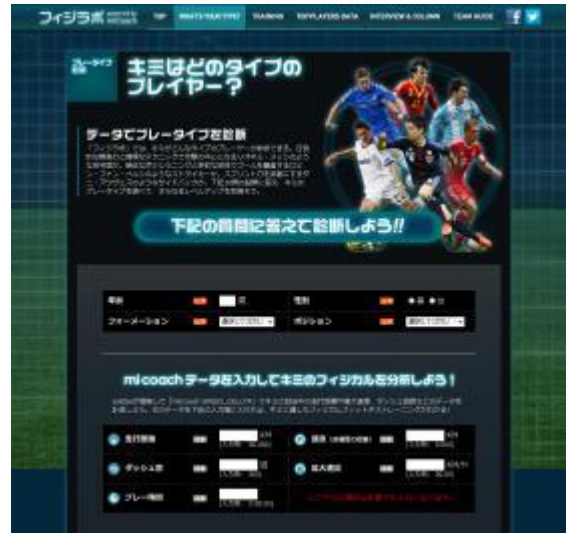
フィジラボ

TOP WHAT'S YOUR TYPE? TRAINING TOP PLAYERS DATA INTERVIEW & COLUMN TEAM GUIDE

プレータイプ診断

キミはどのタイプのプレイヤー？

データでプレータイプを診断

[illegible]

下記の質問に答えて診断しよう!!

年齢 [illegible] 才
性別 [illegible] 男 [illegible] 女
フォーメーション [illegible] 選択してください
ポジション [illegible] 選択してください

miCoachデータを入力してキミのフィジカルを分析しよう！

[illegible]

走行距離 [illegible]
ダッシュ数 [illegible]
プレー時間 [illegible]
頂点 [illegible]
最大速度 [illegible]

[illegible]